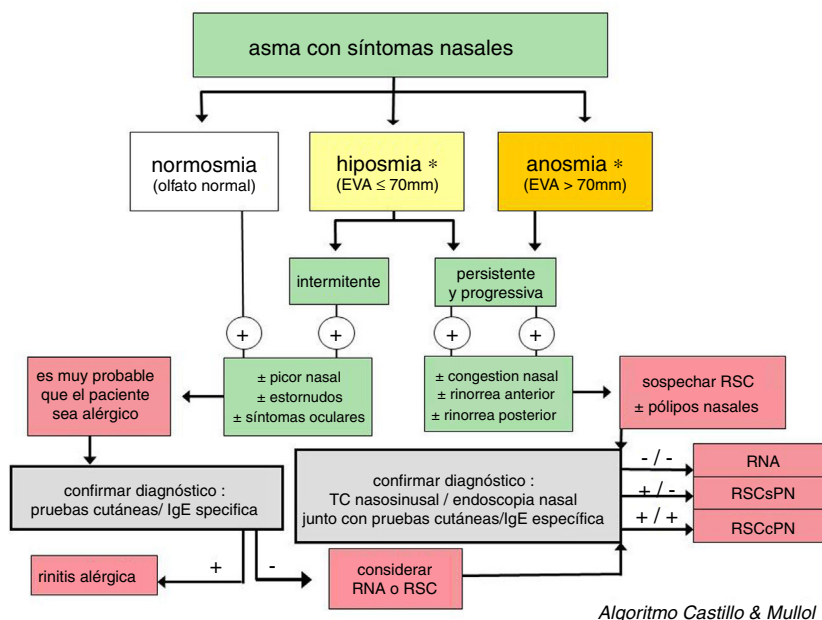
asma con síntomas nasales

normosmia
(olfato normal)

hiposmia *
(EVA ≤ 70mm)

anosmia *
(EVA > 70mm)

intermitente

persistente
y progressiva

+

+

+

+

es muy probable que el paciente sea alérgico

± picor nasal
± estornudos
± síntomas oculares

± congestion nasal
± rinorrea anterior
± rinorrea posterior

sospechar RSC
± pólipos nasales

confirmar diagnóstico :
pruebas cutáneas/ IgE specifica

confirmar diagnóstico :
TC nasosinusal / endoscopia nasal
junto con pruebas cutáneas/IgE específica

- / -

RNA

+ / -

RSCsPN

+ / +

RSCcPN

rinitis alérgica

+

-

considerar
RNA o RSC

Algoritmo Castillo & Mullol